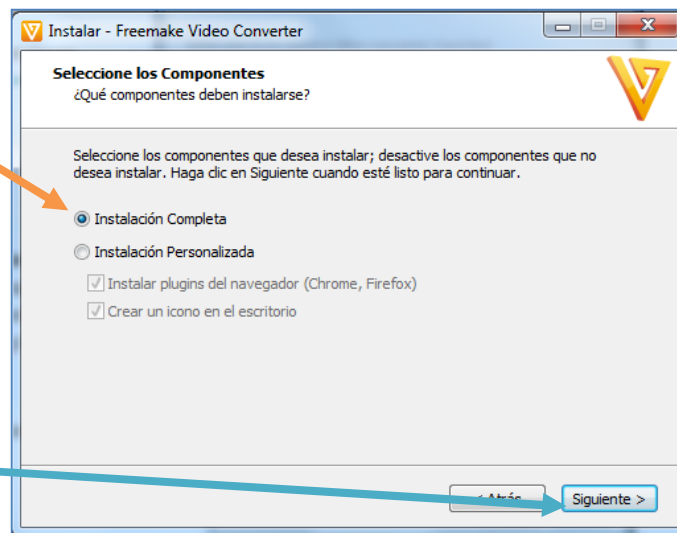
Instalar - Freemake Video Converter

Seleccione los Componentes
¿Qué componentes deben instalarse?

Seleccione los componentes que desea instalar; desactive los componentes que no desea instalar. Haga clic en Siguiente cuando esté listo para continuar.

Instalación Completa

Instalación Personalizada

Instalar plugins del navegador (Chrome, Firefox)

Crear un icono en el escritorio

< Atrás

Siguiente >